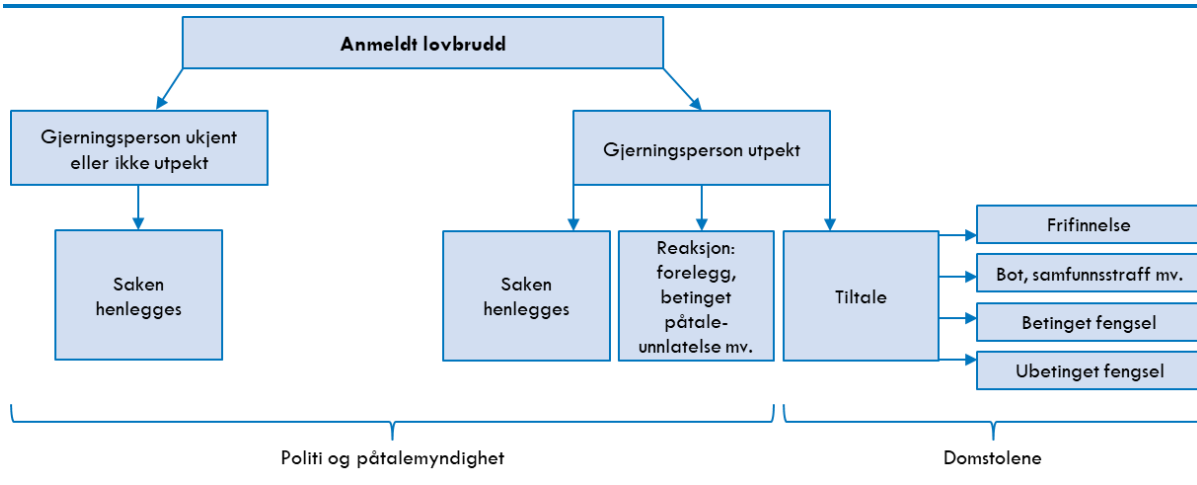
Anmeldt lovbrudd

Gjerningsperson ukjent eller ikke utpekt

Saken henlegges

Gjerningsperson utpekt

Saken henlegges

Reaksjon: forelegg, betinget påtaleunnlatelse mv.

Tiltale

Frifinnelse

Bot, samfunnsstraff mv.

Betinget fengsel

Ubetinget fengsel

Politi og påtalemyndighet

Domstolene